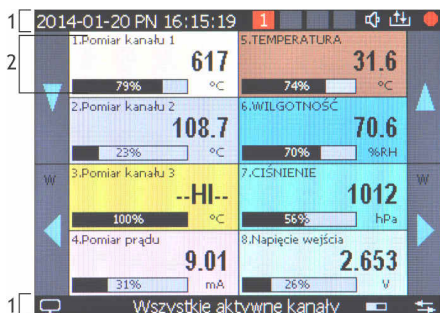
1 2014-01-20 PN 16:15:19 1

2

1.Pomiar kanału 1
617
79% °C

5.TEMPERATURA
31.6
74% °C

2.Pomiar kanału 2
108.7
23% °C

6.WILGOTNOŚĆ
70.6
70% %RH

W

3.Pomiar kanału 3
--HI--
100% °C

7.CIŚNIENIE
1012
56% hPa

W

4.Pomiar prądu
9.01
31% mA

8.Napięcie wejścia
2.653
26% V

1 Wszystkie aktywne kanały